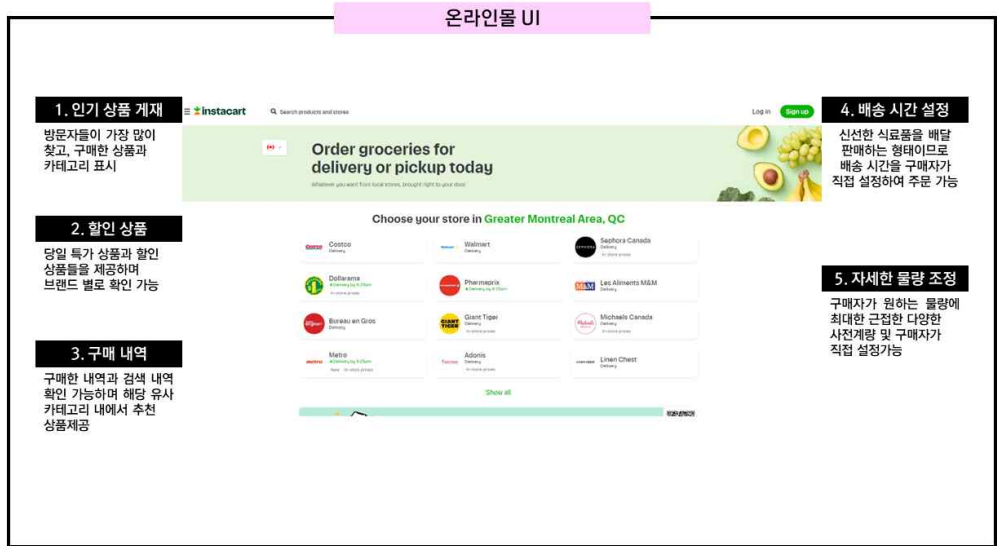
온라인몰 UI

1. 인기 상품 게재

방문자들이 가장 많이 찾고, 구매한 상품과 카테고리 표시

2. 할인 상품

당일 특가 상품과 할인 상품들을 제공하며 브랜드 별로 확인 가능

3. 구매 내역

구매한 내역과 검색 내역 확인 가능하며 해당 유사 카테고리 내에서 추천 상품제공

≡ instacart

Search products and stores

Log in

Sign up

Order groceries for delivery or pickup today

Whatever you want from local stores, brought right to your door.

Choose your store in Greater Montreal Area, QC

Costco
Delivery

Walmart
Delivery

Sephora Canada
Delivery
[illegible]

Dollarama
Delivery by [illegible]
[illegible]

Pharmaprix
Delivery by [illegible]

Les Aliments M&M
Delivery

Bureau en Gros
Delivery

Giant Tiger
Delivery
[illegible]

Michaels Canada
Delivery
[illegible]

Metro
Delivery by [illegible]
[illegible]

Adonis
Delivery
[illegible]

Linen Chest
Delivery

Show all

4. 배송 시간 설정

신선한 식료품을 배달 판매하는 형태이므로 배송 시간을 구매자가 직접 설정하여 주문 가능

5. 자세한 물량 조정

구매자가 원하는 물량에 최대한 근접한 다양한 사전계량 및 구매자가 직접 설정가능